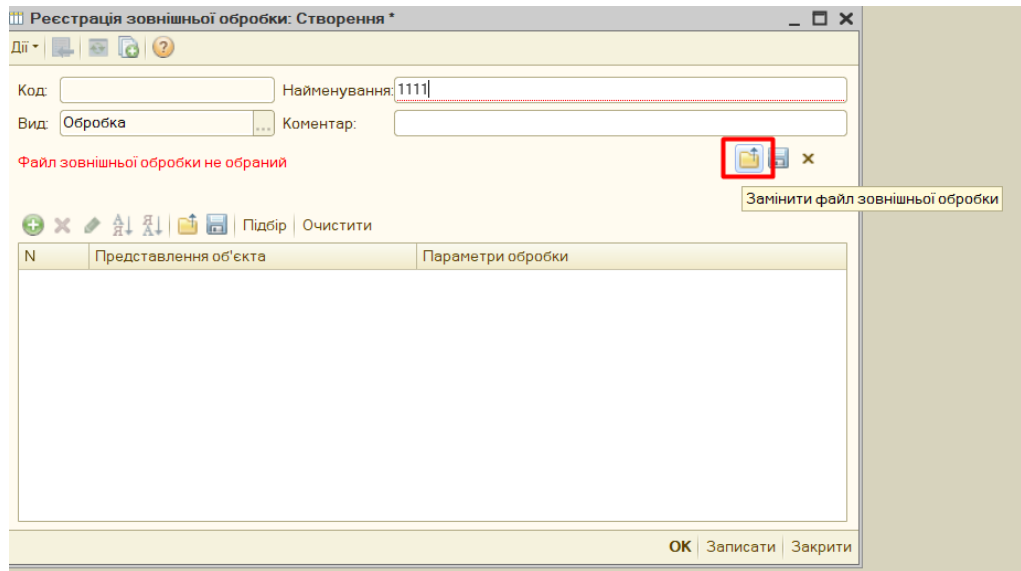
Реєстрація зовнішньої обробки: Створення *

Дії

Код:

Найменування: 1111

Вид: Обробка

Коментар:

Файл зовнішньої обробки не обраний

Замінити файл зовнішньої обробки

Підбір | Очистити

| N | Представлення об'єкта | Параметри обробки |
|---|---|---|

OK | Записати | Закрити